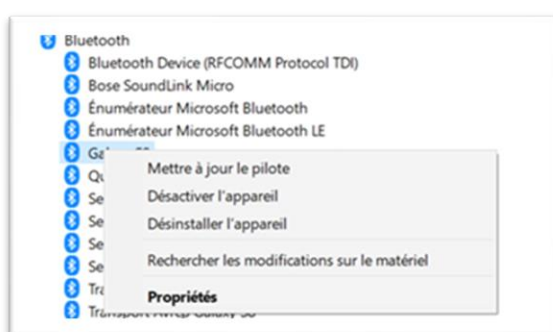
Bluetooth
Bluetooth Device (RFCOMM Protocol TDI)
Bose SoundLink Micro
Énumérateur Microsoft Bluetooth
Énumérateur Microsoft Bluetooth LE
Ga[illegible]
Qu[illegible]
Se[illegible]
Se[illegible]
Se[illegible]
Se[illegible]
Tra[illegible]
Transport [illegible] Galaxy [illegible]

Mettre à jour le pilote
Désactiver l'appareil
Désinstaller l'appareil
Rechercher les modifications sur le matériel
Propriétés